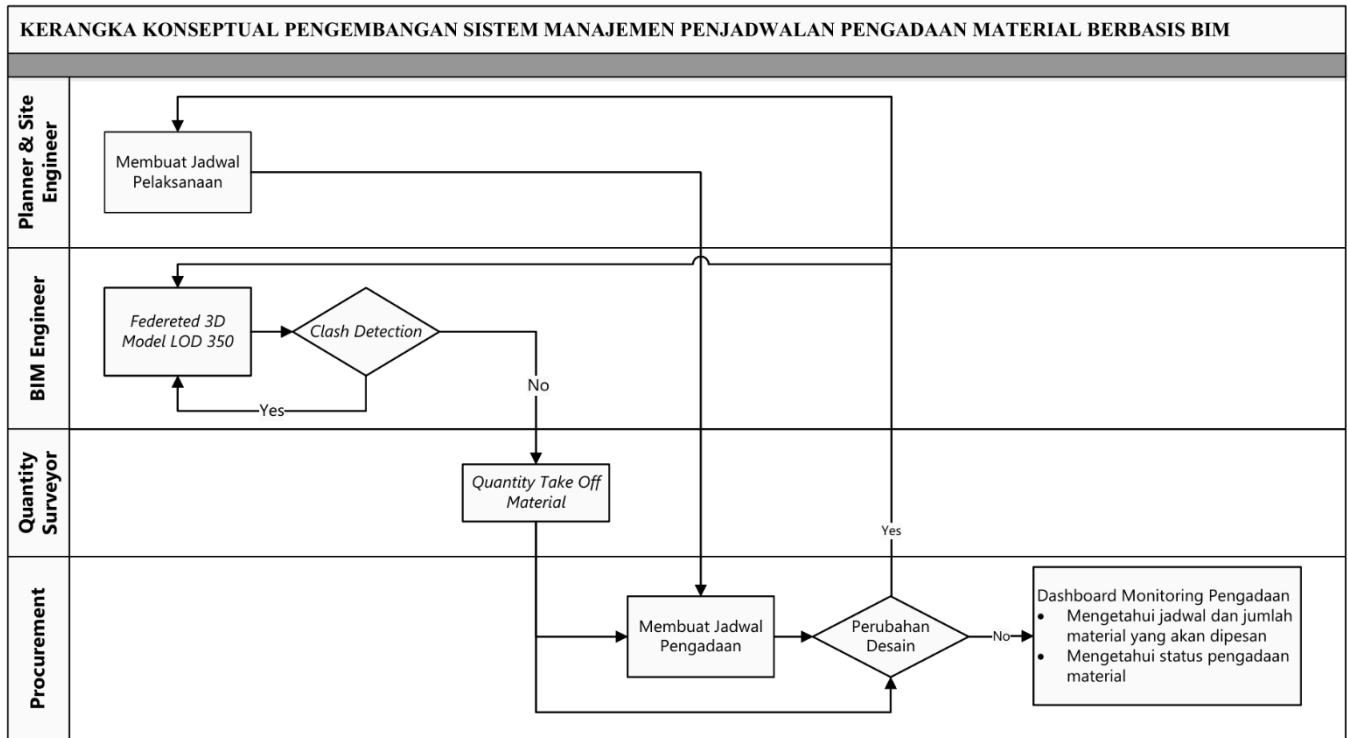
KERANGKA KONSEPTUAL PENGEMBANGAN SISTEM MANAJEMEN PENJADWALAN PENGADAAN MATERIAL BERBASIS BIM

Planner & Site Engineer

Membuat Jadwal Pelaksanaan

BIM Engineer

Federeted 3D Model LOD 350

Clash Detection

Yes

No

Quantity Surveyor

Quantity Take Off Material

Yes

Procurement

Membuat Jadwal Pengadaan

Perubahan Desain

No

Dashboard Monitoring Pengadaan
- Mengetahui jadwal dan jumlah material yang akan dipesan
- Mengetahui status pengadaan material